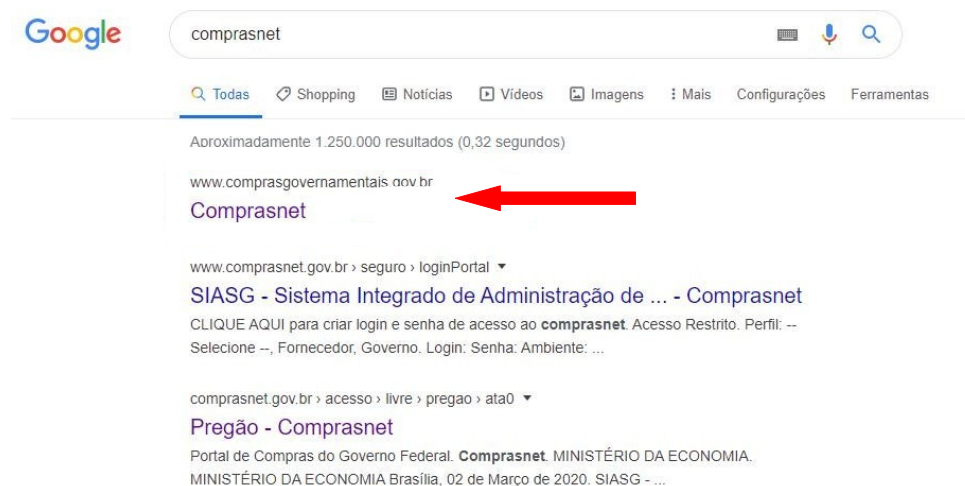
Google

comprasnet

Todas Shopping Notícias Vídeos Imagens Mais Configurações Ferramentas

Aproximadamente 1.250.000 resultados (0,32 segundos)

www.comprasgovernamentais.gov.br
Comprasnet

www.comprasnet.gov.br › seguro › loginPortal ▾
SIASG - Sistema Integrado de Administração de ... - Comprasnet
CLIQUE AQUI para criar login e senha de acesso ao comprasnet. Acesso Restrito. Perfil: -- Selecione --, Fornecedor, Governo. Login: Senha: Ambiente: ...

comprasnet.gov.br › acesso › livre › pregao › ata0 ▾
Pregão - Comprasnet
Portal de Compras do Governo Federal. Comprasnet. MINISTÉRIO DA ECONOMIA. MINISTÉRIO DA ECONOMIA Brasília, 02 de Março de 2020. SIASG - ...